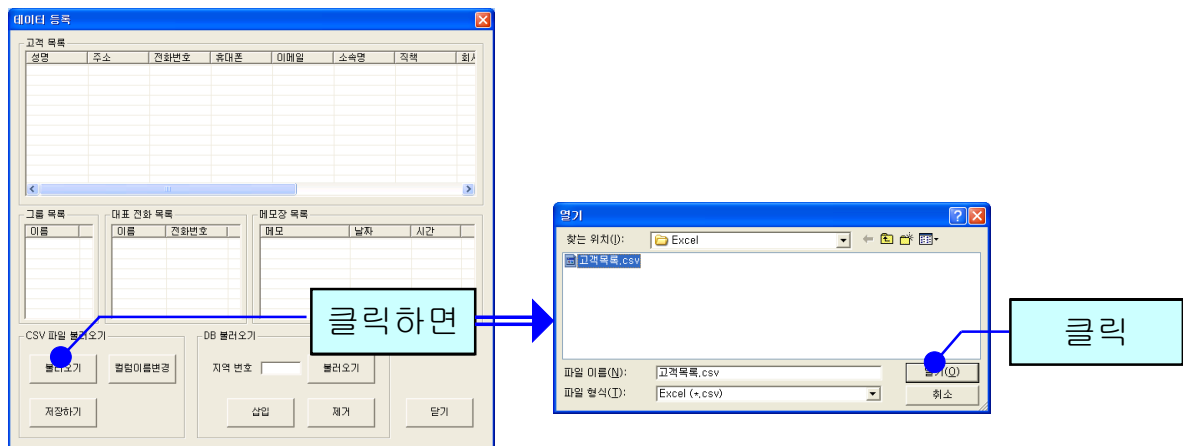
데이터 등록

고객 목록

| 성명 | 주소 | 전화번호 | 휴대폰 | 이메일 | 소속명 | 직책 | 회사 |
|---|---|---|---|---|---|---|---|

그룹 목록

| 이름 |
|---|

대표 전화 목록

| 이름 | 전화번호 |
|---|---|

메모장 목록

| 메모 | 날자 | 시간 |
|---|---|---|

CSV 파일 불러오기

불러오기

컬럼이름변경

저장하기

DB 불러오기

지역 번호

불러오기

삽입

제거

닫기

클릭하면

열기

찾는 위치(I): Excel

고객목록.csv

파일 이름(N): 고객목록.csv

파일 형식(T): Excel (*.csv)

열기(O)

취소

클릭